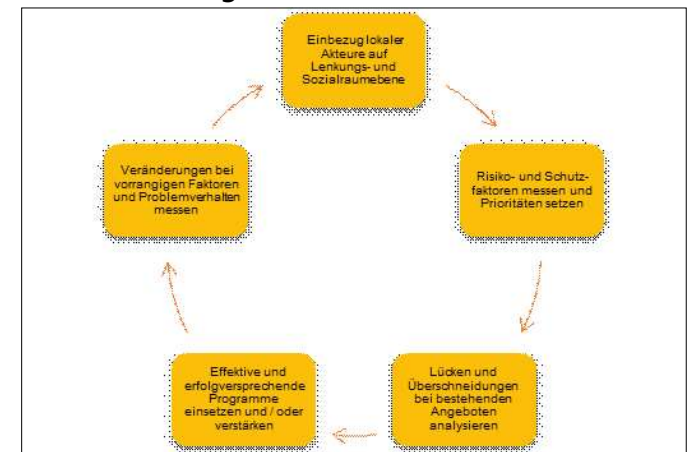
Einbezug lokaler Akteure auf Lenkungs- und Sozialraumebene

Risiko- und Schutzfaktoren messen und Prioritäten setzen

Lücken und Überschneidungen bei bestehenden Angeboten analysieren

Effektive und erfolgversprechende Programme einsetzen und / oder verstärken

Veränderungen bei vorrangigen Faktoren und Problemverhalten messen